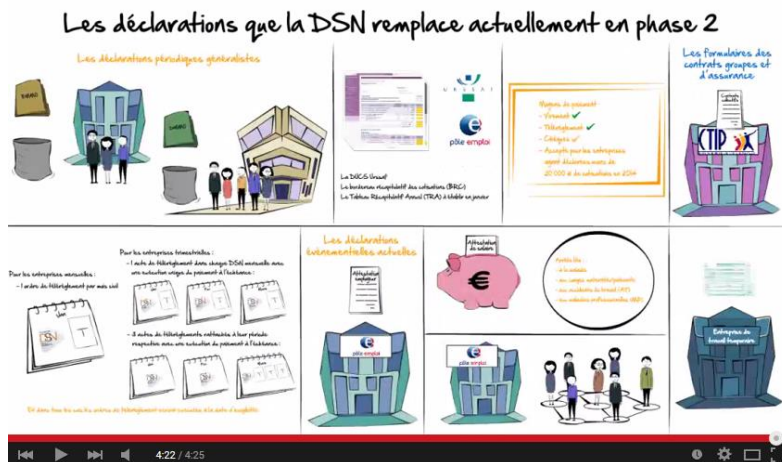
Les déclarations que la DSN remplace actuellement en phase 2

Les déclarations périodiques généralistes

URSSAF

pôle emploi

La DUCS Urssaf
Le bordereau récapitulatif des cotisations (BRC)
Le Tableau Récapitulatif Annuel (TRA) à établir en janvier

Moyens de paiement :
- Virement ✔
- Télérèglement ✔
- Chèque ✘
- Accepté pour les entreprises ayant déclaré moins de 20 000 € de cotisations en 2014

Les formulaires des contrats groupes et d'assurance

CTIP

Pour les entreprises mensuelles :
- 1 ordre de télérèglement par mois civil

DSN

Pour les entreprises trimestrielles :
- 1 ordre de télérèglement dans chaque DSN mensuelle avec une exécution unique du paiement à l'échéance :
- 3 ordres de télérèglement rattachés à leur période respective avec une exécution du paiement à l'échéance :

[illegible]

Les déclarations événementielles actuelles

Attestation employeur

pôle emploi

Attestation de salaire

€

pôle emploi

Arrêts liés :
- à la maladie
- aux congés maternité/paternité
- aux accidents du travail (AT)
- aux maladies professionnelles (MP)

Entreprise de travail temporaire

4:22 / 4:25